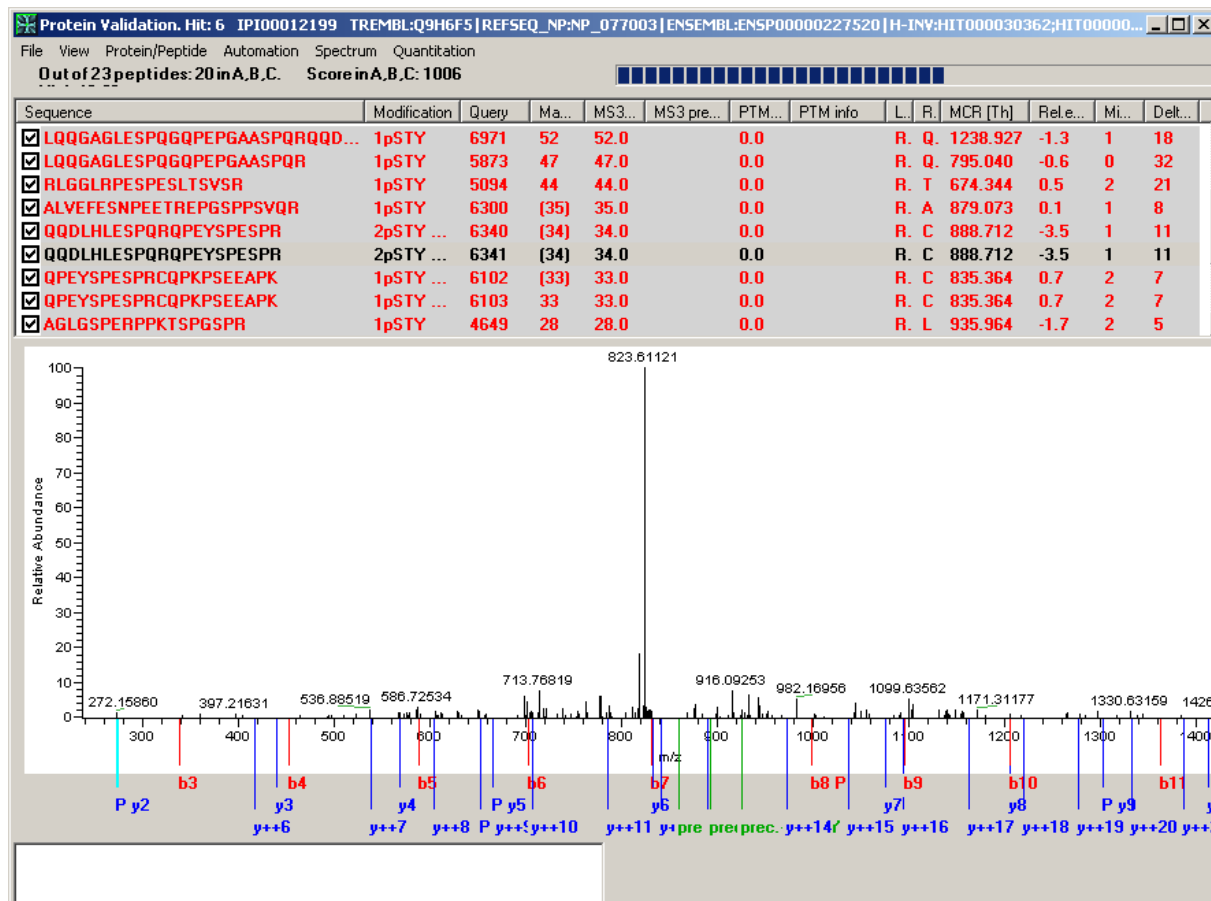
Protein Validation. Hit: 6 IPI00012199 TREMBL:Q9H6F5|REFSEQ_NP:NP_077003|ENSEMBL:ENSP00000227520|H-INV:HIT000030362;HIT0000...

File View Protein/Peptide Automation Spectrum Quantitation

Out of 23 peptides: 20 in A,B,C. Score in A,B,C: 1006

| Sequence | Modification | Query | Ma... | MS3... | MS3 pre... | PTM... | PTM info | L.. | R. | MCR [Th] | Rel.e... | Mi... | Delt... |
|---|---|---|---|---|---|---|---|---|---|---|---|---|---|
| ☑ LQQGAGLESPQGQPEPGAASPQRQQD... | 1pSTY | 6971 | 52 | 52.0 | | 0.0 | | R. | Q. | 1238.927 | -1.3 | 1 | 18 |
| ☑ LQQGAGLESPQGQPEPGAASPQR | 1pSTY | 5873 | 47 | 47.0 | | 0.0 | | R. | Q. | 795.040 | -0.6 | 0 | 32 |
| ☑ RLGGLRPESPESLTSVSR | 1pSTY | 5094 | 44 | 44.0 | | 0.0 | | R. | T | 674.344 | 0.5 | 2 | 21 |
| ☑ ALVEFESNPEETREPGSPPSVQR | 1pSTY | 6300 | (35) | 35.0 | | 0.0 | | R. | A | 879.073 | 0.1 | 1 | 8 |
| ☑ QQDLHLESPQRQPEYSPESPR | 2pSTY ... | 6340 | (34) | 34.0 | | 0.0 | | R. | C | 888.712 | -3.5 | 1 | 11 |
| ☑ QQDLHLESPQRQPEYSPESPR | 2pSTY ... | 6341 | (34) | 34.0 | | 0.0 | | R. | C | 888.712 | -3.5 | 1 | 11 |
| ☑ QPEYSPESPRCQPKPSEEAPK | 1pSTY ... | 6102 | (33) | 33.0 | | 0.0 | | R. | C | 835.364 | 0.7 | 2 | 7 |
| ☑ QPEYSPESPRCQPKPSEEAPK | 1pSTY ... | 6103 | 33 | 33.0 | | 0.0 | | R. | C | 835.364 | 0.7 | 2 | 7 |
| ☑ AGLGSPERPPKTSPGSPR | 1pSTY | 4649 | 28 | 28.0 | | 0.0 | | R. | L | 935.964 | -1.7 | 2 | 5 |

823.61121
100 90 80 70 60 50 40 30 20 10 0
Relative Abundance
272.15860 397.21631 536.88519 586.72534 713.76819 916.09253 982.16956 1099.63562 1171.31177 1330.63159 1426
300 400 500 600 700 800 m/z 900 1000 1100 1200 1300 1400
b3 b4 b5 b6 b7 b8 P b9 b10 b11
P y2 y3 y4 P y5 y6 y7 y8 P y9
y++6 y++7 y++8 P y++9 y++10 y++11 y+ pre prec prec. y++14 y++15 y++16 y++17 y++18 y++19 y++20 y++